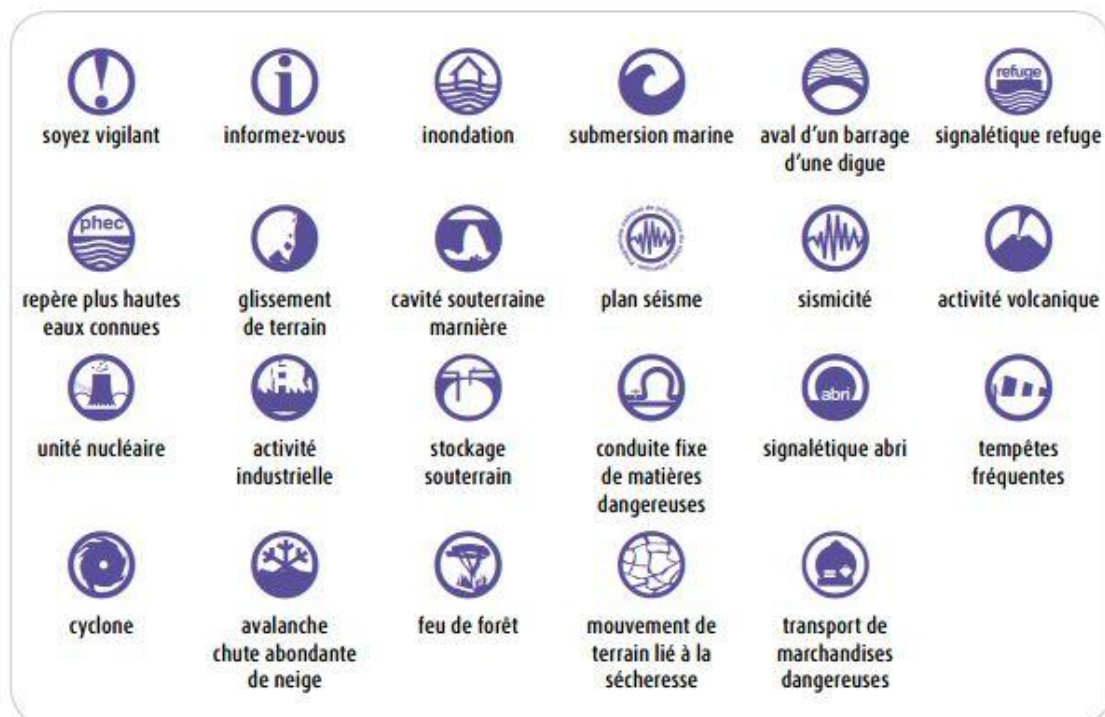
soyez vigilant

informez-vous

inondation

submersion marine

aval d'un barrage d'une digue

refuge

signalétique refuge

phec

repère plus hautes eaux connues

glissement de terrain

cavité souterraine marnière

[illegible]

plan séisme

sismicité

activité volcanique

unité nucléaire

activité industrielle

stockage souterrain

conduite fixe de matières dangereuses

abri

signalétique abri

tempêtes fréquentes

cyclone

avalanche chute abondante de neige

feu de forêt

mouvement de terrain lié à la sécheresse

transport de marchandises dangereuses